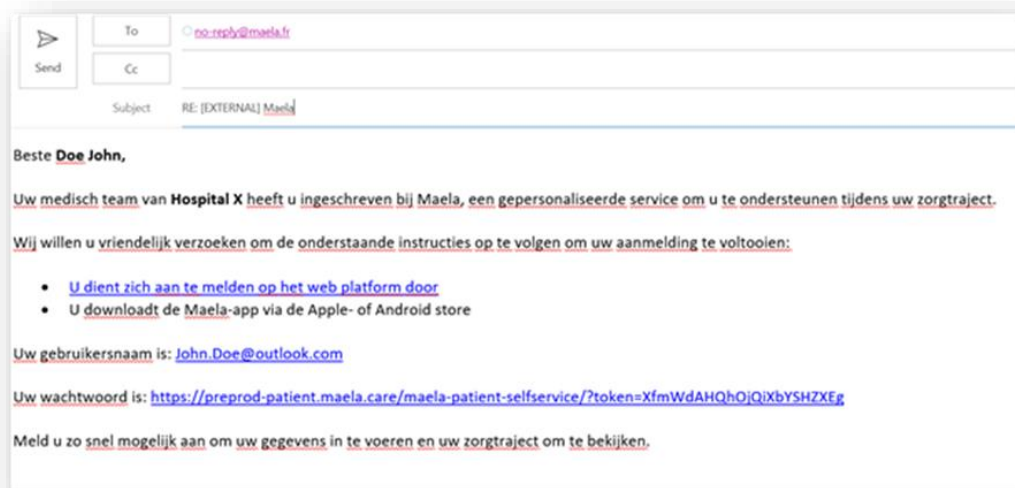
Send

To no-reply@maela.fr

Cc

Subject RE: [EXTERNAL] Maela

Beste **Doe John,**

Uw medisch team van **Hospital X** heeft u ingeschreven bij Maela, een gepersonaliseerde service om u te ondersteunen tijdens uw zorgtraject.

Wij willen u vriendelijk verzoeken om de onderstaande instructies op te volgen om uw aanmelding te voltooien:

- U dient zich aan te melden op het web platform door
- U downloadt de Maela-app via de Apple- of Android store

Uw gebruikersnaam is: John.Doe@outlook.com

Uw wachtwoord is: https://preprod-patient.maela.care/maela-patient-selfservice/?token=XfmWdAHQhOjQiXbYSHZXEg

Meld u zo snel mogelijk aan om uw gegevens in te voeren en uw zorgtraject om te bekijken.